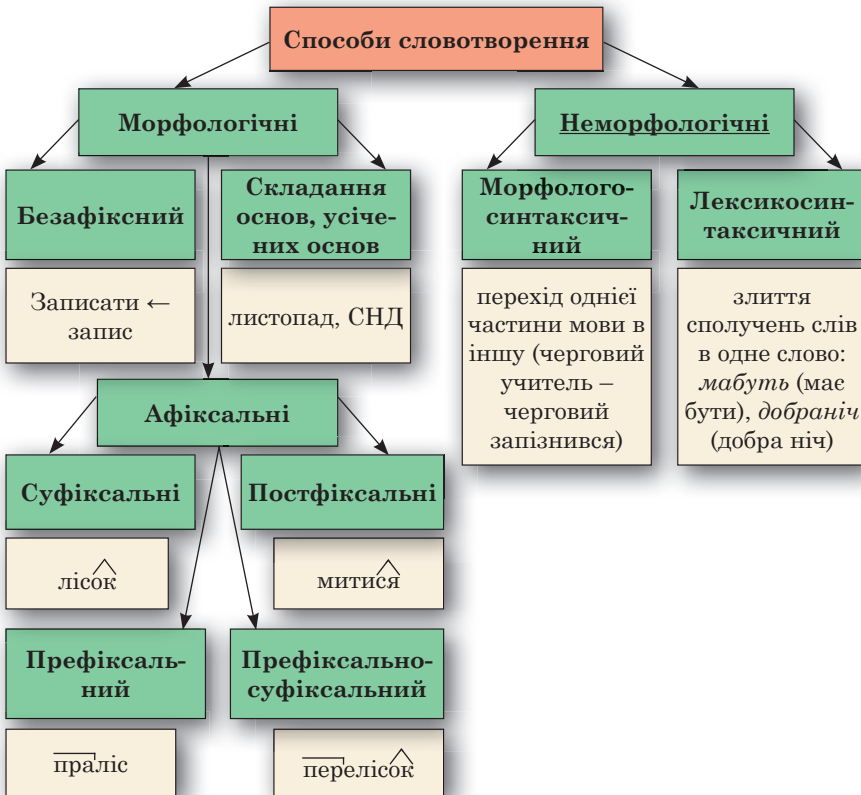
Способи словотворення

Морфологічні

Неморфологічні

Безафіксний

Записати ← запис

Складання основ, усічених основ

листопад, СНД

Морфологосинтаксичний

перехід однієї частини мови в іншу (черговий учитель – черговий запізнився)

Лексикосинтаксичний

злиття сполучень слів в одне слово: *мабуть* (має бути), *добраніч* (добра ніч)

Афіксальні

Суфіксальні

лісок

Постфіксальні

митися

Префіксальний

праліс

Префіксальносуфіксальний

перелісок